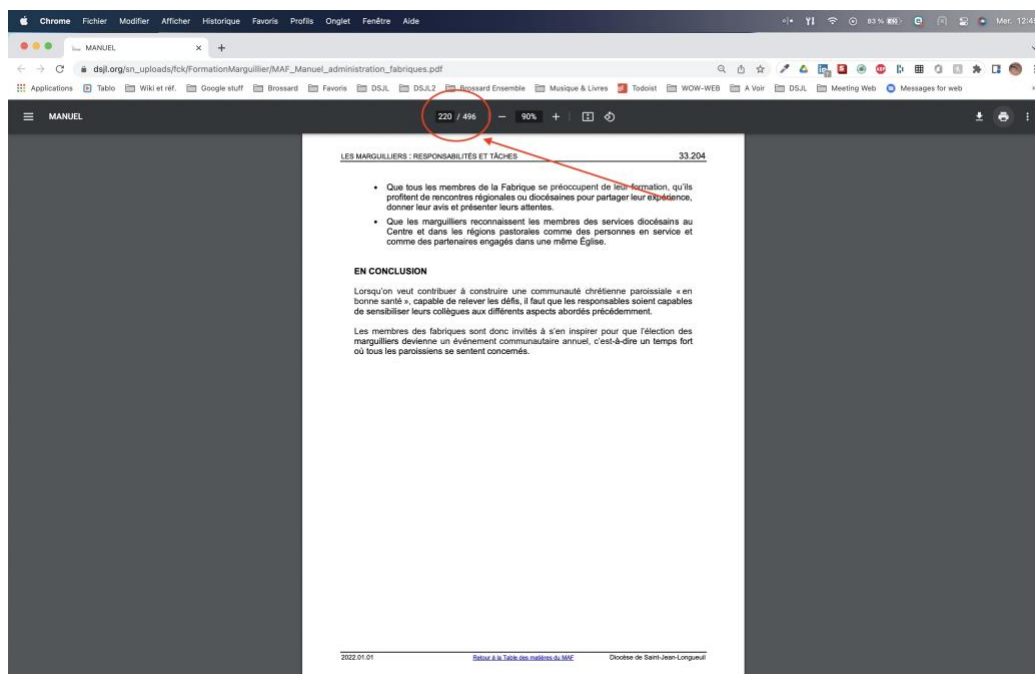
Chrome Fichier Modifier Afficher Historique Favoris Profils Onglet Fenêtre Aide

83 % Mer. 12:4

MANUEL

dsjl.org/sn_uploads/fck/FormationMarguillier/MAF_Manuel_administration_fabriques.pdf

Applications Tablo Wiki et réf. Google stuff Brossard Favoris DSJL DSJL2 Brossard Ensemble Musique & Livres Todoist WOW-WEB A Voir DSJL Meeting Web Messages for web

MANUEL 220 / 496 — 90% +

LES MARGUILLIERS : RESPONSABILITÉS ET TÂCHES 33.204

• Que tous les membres de la Fabrique se préoccupent de leur formation, qu'ils profitent de rencontres régionales ou diocésaines pour partager leur expérience, donner leur avis et présenter leurs attentes.

• Que les marguilliers reconnaissent les membres des services diocésains au Centre et dans les régions pastorales comme des personnes en service et comme des partenaires engagés dans une même Église.

EN CONCLUSION

Lorsqu'on veut contribuer à construire une communauté chrétienne paroissiale « en bonne santé », capable de relever les défis, il faut que les responsables soient capables de sensibiliser leurs collègues aux différents aspects abordés précédemment.

Les membres des fabriques sont donc invités à s'en inspirer pour que l'élection des marguilliers devienne un événement communautaire annuel, c'est-à-dire un temps fort où tous les paroissiens se sentent concernés.

2022.01.01 Retour à la Table des matières du MAF Diocèse de Saint-Jean-Longueuil